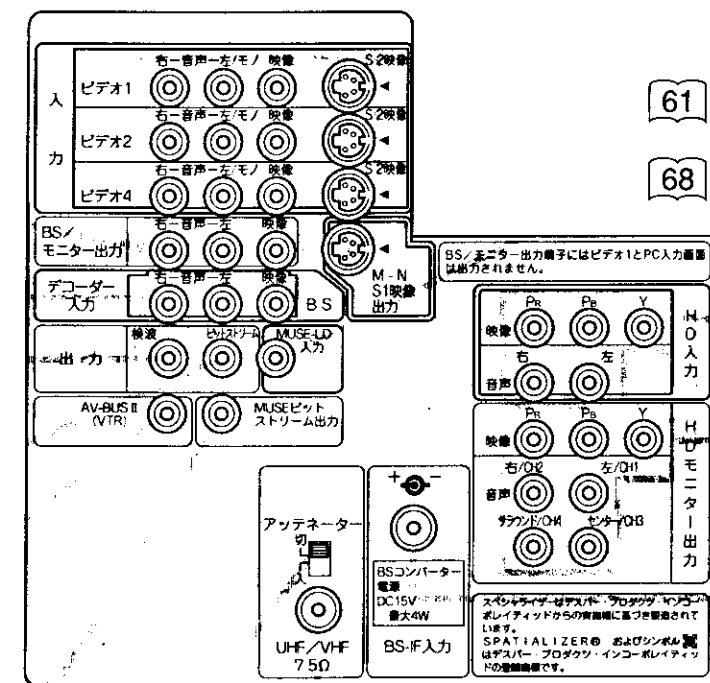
入

力

ビデオ1 右－音声－左/モノ 映像 S2映像

ビデオ2 右－音声－左/モノ 映像 S2映像

ビデオ4 右－音声－左/モノ 映像 S2映像

61

68

BS／モニター出力 右－音声－左 映像

BS／モニター出力端子にはビデオ1とPC入力画面は出力されません。

M－N S1映像出力

デコーダー入力 右－音声－左 映像 BS

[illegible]出力 検波 ビットストリーム MUSE-LD入力

AV-BUS II (VTR)

MUSEビットストリーム出力

P$_R$ P$_B$ Y 映像

右 左 音声

HD入力

P$_R$ P$_B$ Y 映像

右/CH2 左/CH1 音声

サラウンド/CH4 センター/CH3

HDモニター出力

アッテネーター 切 入

UHF／VHF 75Ω

＋ －

BSコンバーター電源 DC15V 最大4W

BS-IF入力

スペシャライザーはデスパー・プロダクツ・インコーポレイティッドからの実施権に基づき製造されています。
SPATIALIZER® およびシンボル はデスパー・プロダクツ・インコーポレイティッドの登録商標です。